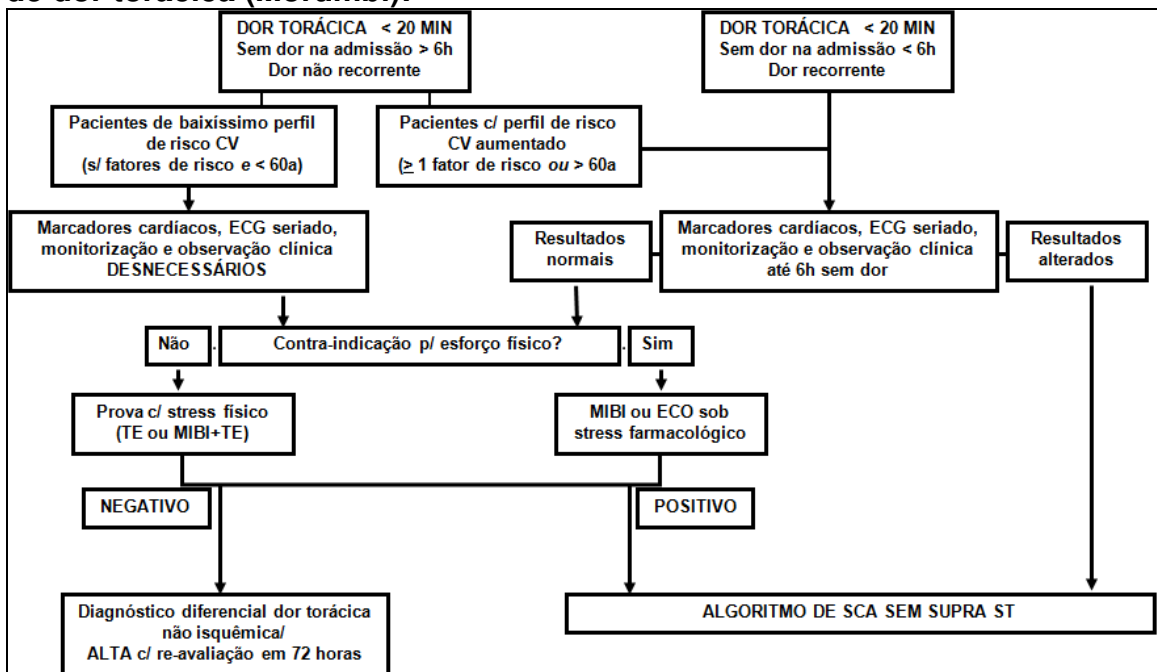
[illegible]

DOR TORÁCICA < 20 MIN
Sem dor na admissão > 6h
Dor não recorrente

DOR TORÁCICA < 20 MIN
Sem dor na admissão < 6h
Dor recorrente

Pacientes de baixíssimo perfil de risco CV
(s/ fatores de risco e < 60a)

Pacientes c/ perfil de risco CV aumentado
($\geq$ 1 fator de risco ou > 60a

Marcadores cardíacos, ECG seriado, monitorização e observação clínica DESNECESSÁRIOS

Resultados normais

Marcadores cardíacos, ECG seriado, monitorização e observação clínica até 6h sem dor

Resultados alterados

Não

Contra-indicação p/ esforço físico?

Sim

Prova c/ stress físico
(TE ou MIBI+TE)

MIBI ou ECO sob stress farmacológico

NEGATIVO

POSITIVO

Diagnóstico diferencial dor torácica não isquêmica/
ALTA c/ re-avaliação em 72 horas

ALGORITMO DE SCA SEM SUPRA ST